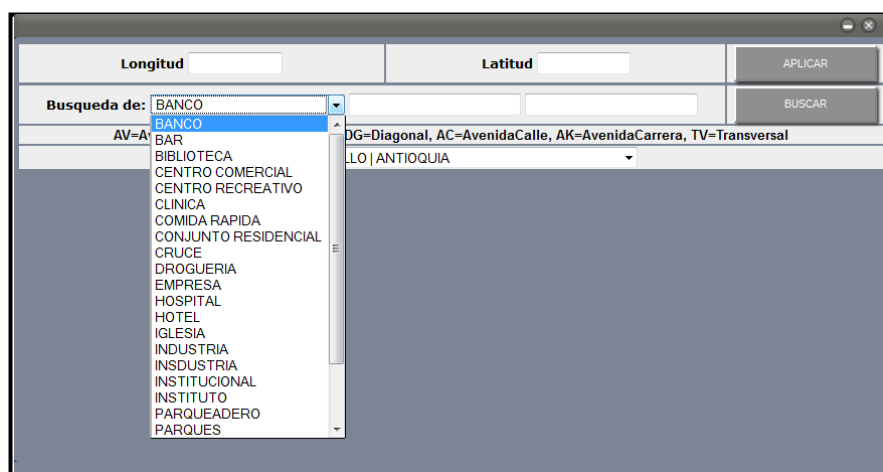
Longitud

Latitud

APLICAR

Busqueda de: BANCO

BUSCAR

AV=A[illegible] DG=Diagonal, AC=AvenidaCalle, AK=AvenidaCarrera, TV=Transversal

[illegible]LLO | ANTIOQUIA

BANCO
BAR
BIBLIOTECA
CENTRO COMERCIAL
CENTRO RECREATIVO
CLINICA
COMIDA RAPIDA
CONJUNTO RESIDENCIAL
CRUCE
DROGUERIA
EMPRESA
HOSPITAL
HOTEL
IGLESIA
INDUSTRIA
INSDUSTRIA
INSTITUCIONAL
INSTITUTO
PARQUEADERO
PARQUES